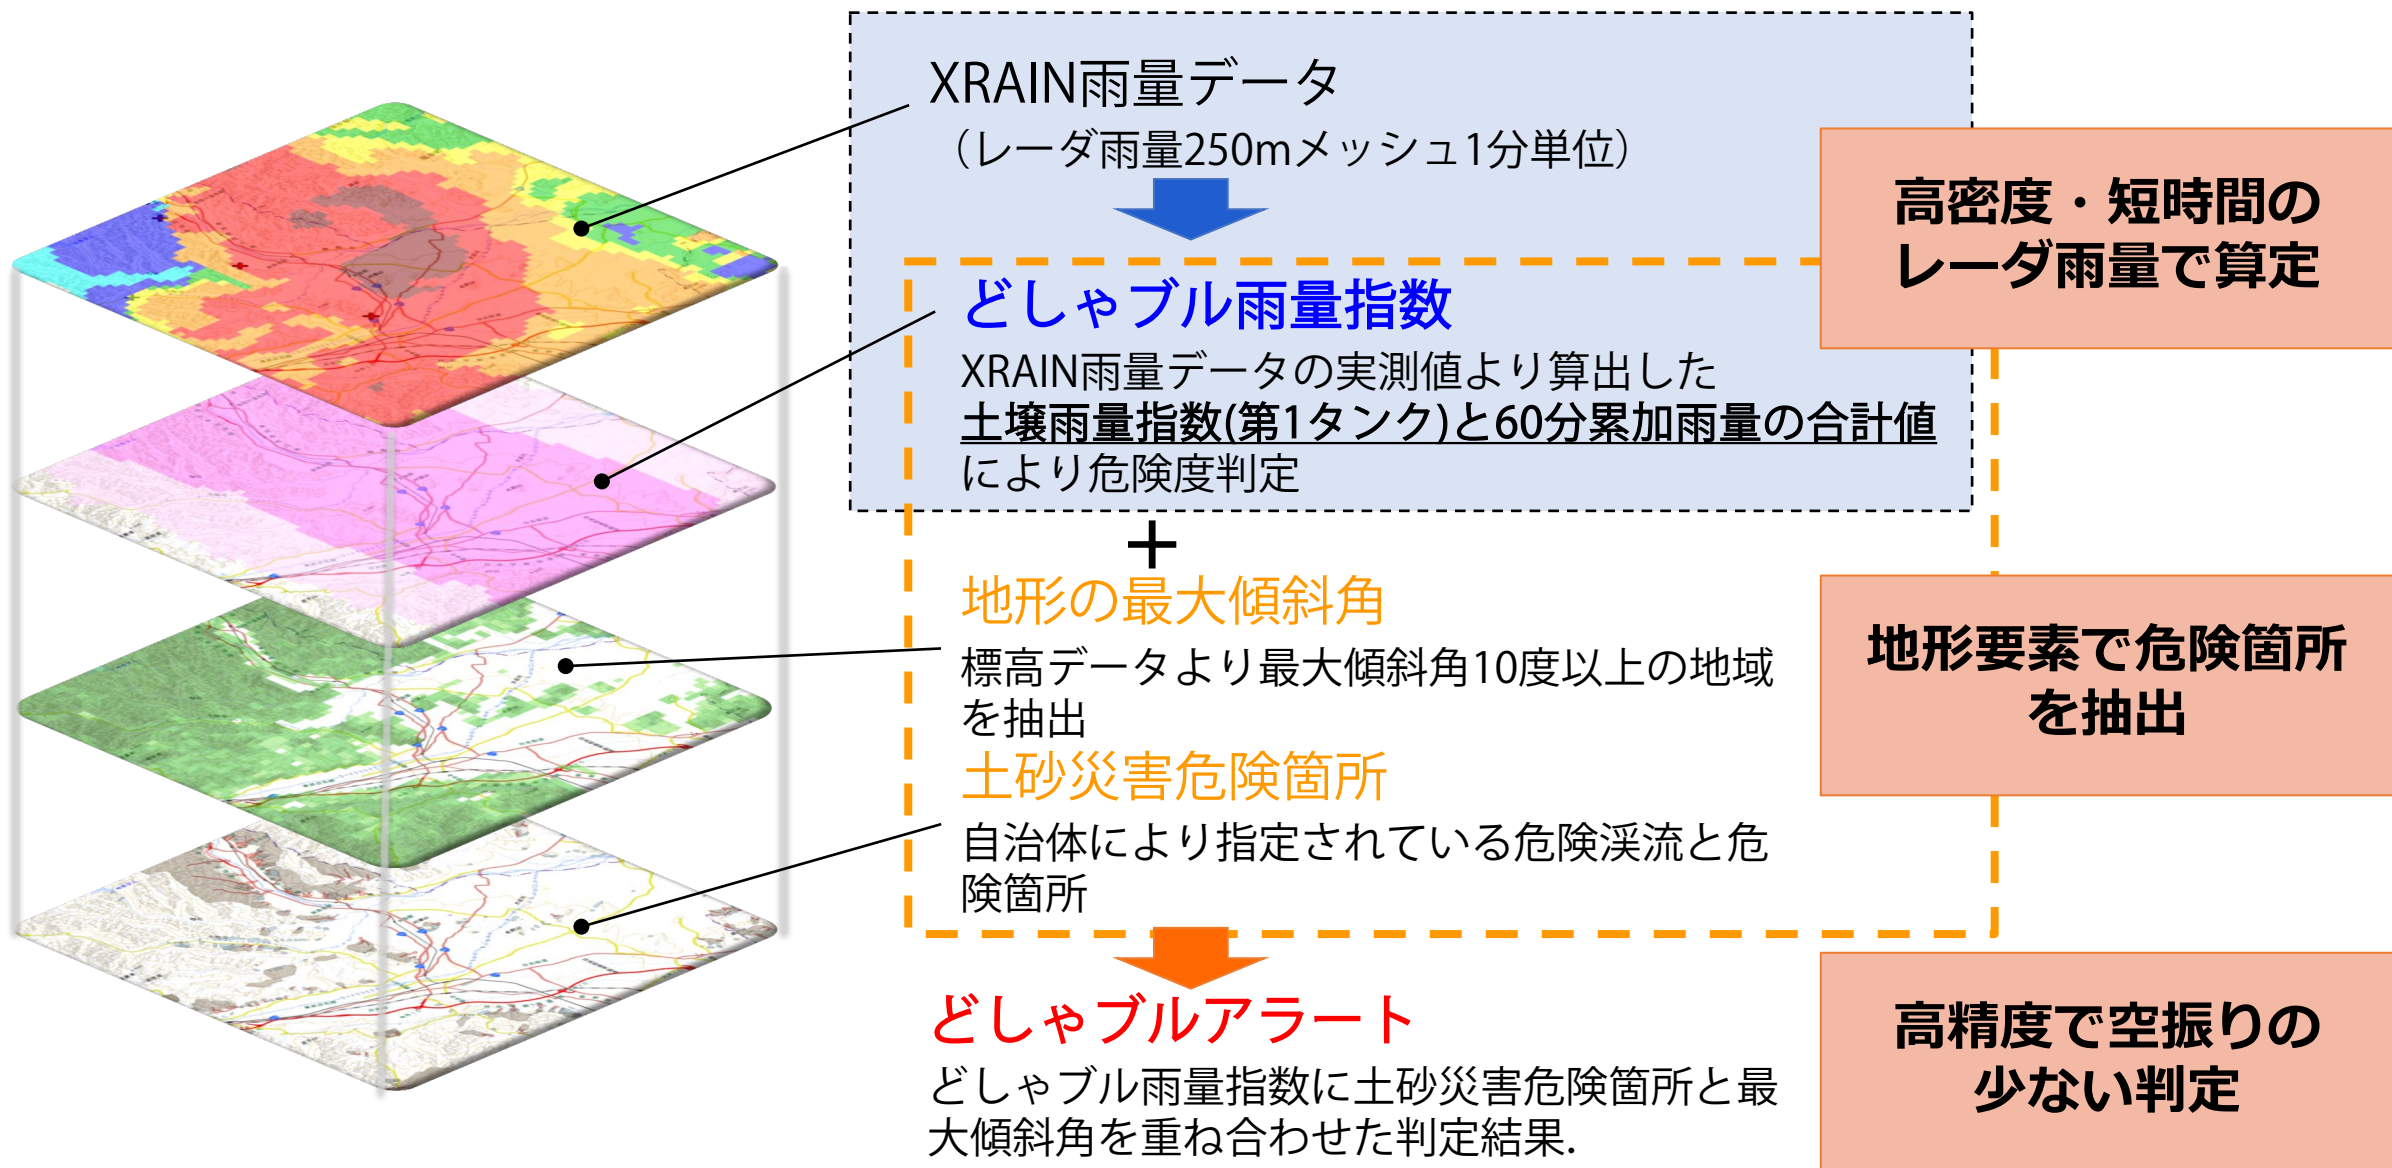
XRAIN雨量データ
（レーダ雨量250mメッシュ1分単位）

どしゃブル雨量指数
XRAIN雨量データの実測値より算出した
土壌雨量指数(第1タンク)と60分累加雨量の合計値
により危険度判定

高密度・短時間の
レーダ雨量で算定

＋
地形の最大傾斜角
標高データより最大傾斜角10度以上の地域を抽出
土砂災害危険箇所
自治体により指定されている危険渓流と危険箇所

地形要素で危険箇所
を抽出

どしゃブルアラート
どしゃブル雨量指数に土砂災害危険箇所と最大傾斜角を重ね合わせた判定結果.

高精度で空振りの
少ない判定